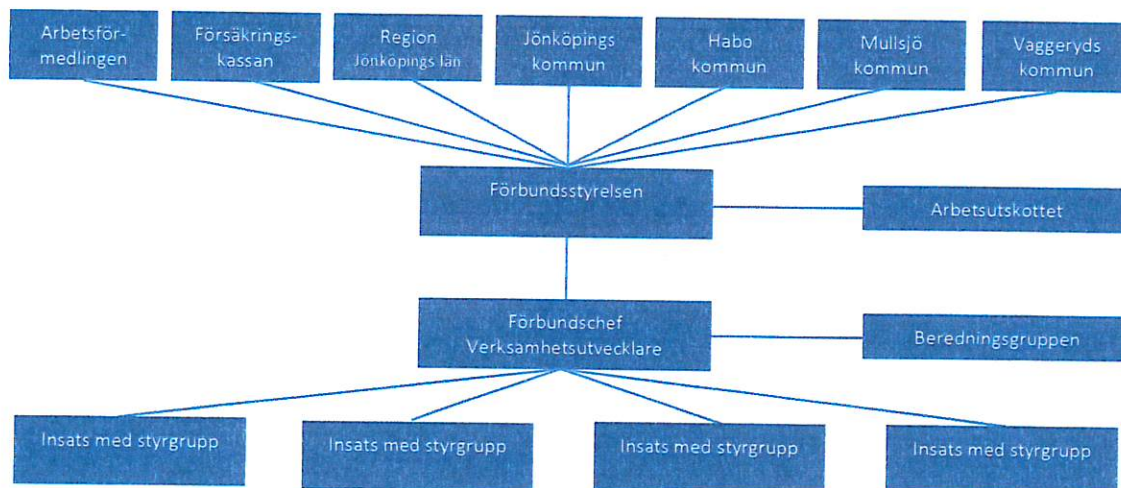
Arbetsförmedlingen

Försäkringskassan

Region
Jönköpings län

Jönköpings kommun

Habo kommun

Mullsjö kommun

Vaggeryds kommun

Förbundsstyrelsen

Arbetsutskottet

Förbundschef
Verksamhetsutvecklare

Beredningsgruppen

Insats med styrgrupp

Insats med styrgrupp

Insats med styrgrupp

Insats med styrgrupp